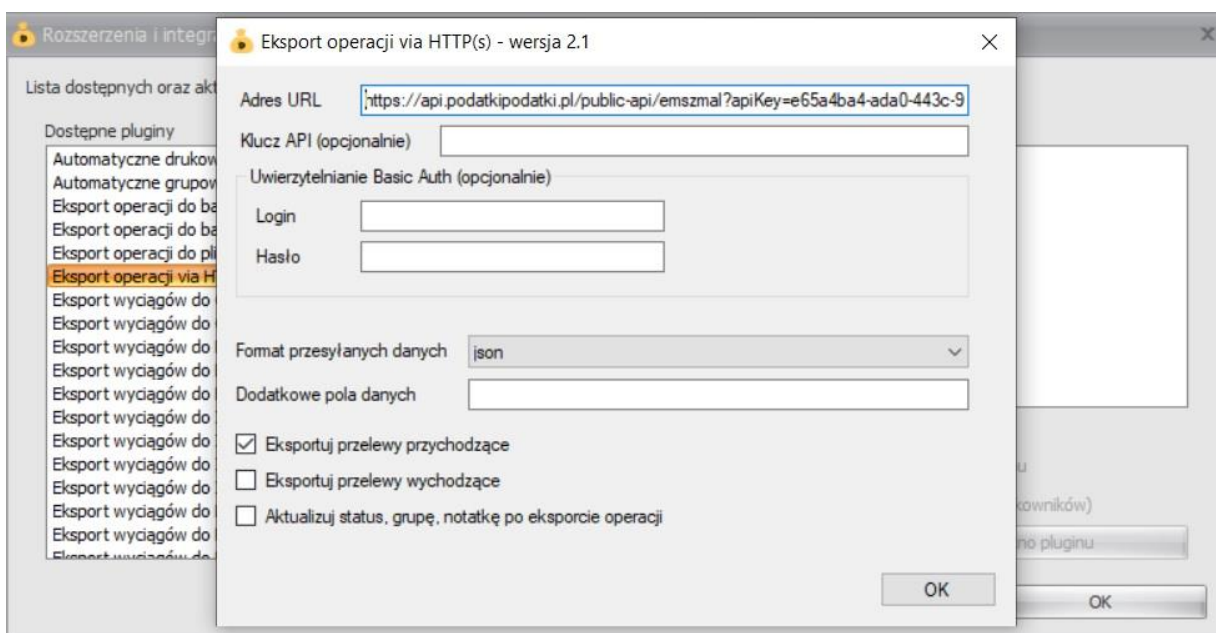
Rozszerzenia i integr

Lista dostępnych oraz akt

Dostępne pluginy

Automatyczne drukow
Automatyczne grupow
Eksport operacji do ba
Eksport operacji do ba
Eksport operacji do pli
Eksport operacji via H
Eksport wyciągów do
Eksport wyciągów do
Eksport wyciągów do
Eksport wyciągów do
Eksport wyciągów do
Eksport wyciągów do
Eksport wyciągów do
Eksport wyciągów do
Eksport wyciągów do
Eksport wyciągów do
Eksport wyciągów do
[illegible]

u

owników)

no pluginu

OK

Eksport operacji via HTTP(s) - wersja 2.1

×

Adres URL https://api.podatkipodatki.pl/public-api/emszmal?apiKey=e65a4ba4-ada0-443c-9

Klucz API (opcjonalnie)

Uwierzytelnianie Basic Auth (opcjonalnie)

Login

Hasło

Format przesyłanych danych json

Dodatkowe pola danych

Eksportuj przelewy przychodzące

Eksportuj przelewy wychodzące

Aktualizuj status, grupę, notatkę po eksporcie operacji

OK